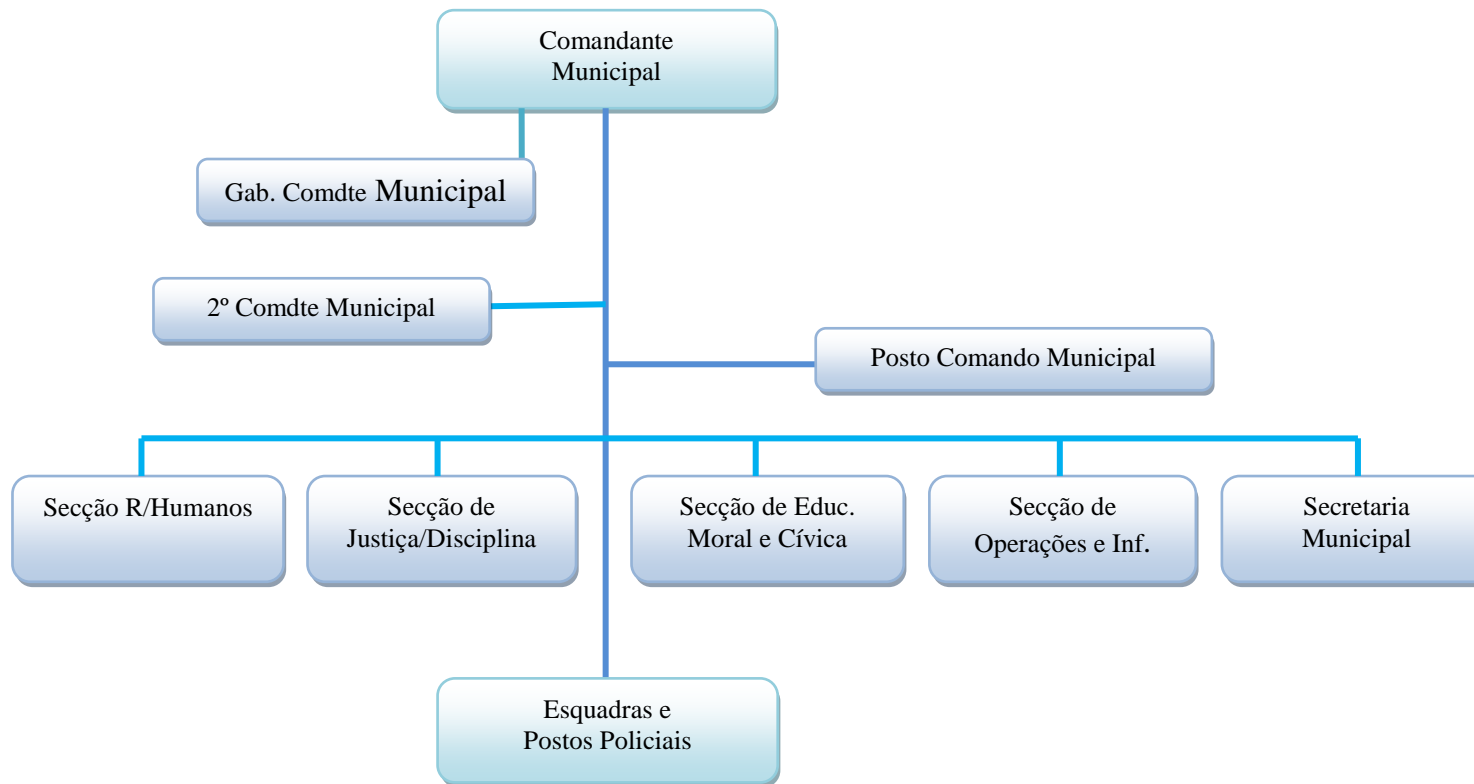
Comandante Municipal

Gab. Comdte Municipal

2º Comdte Municipal

Posto Comando Municipal

Secção R/Humanos

Secção de Justiça/Disciplina

Secção de Educ. Moral e Cívica

Secção de Operações e Inf.

Secretaria Municipal

Esquadras e Postos Policiais